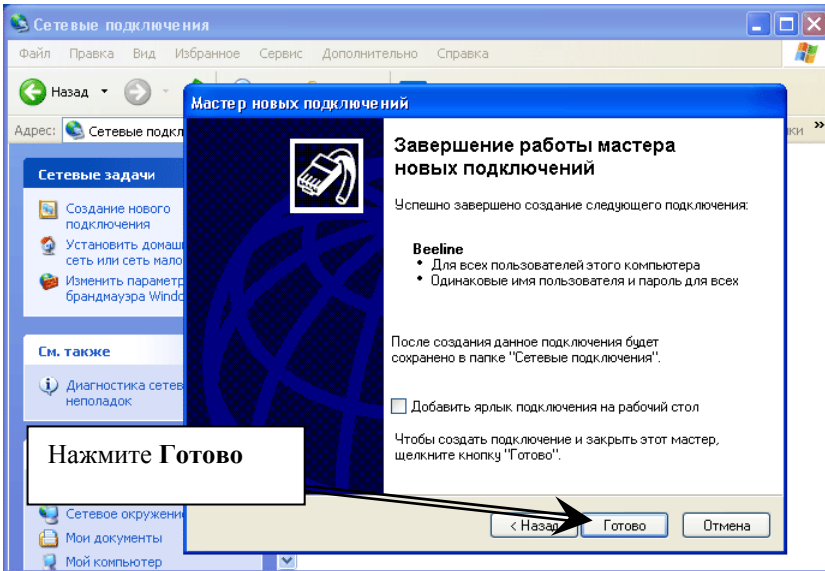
Сетевые подключения

Файл Правка Вид Избранное Сервис Дополнительно Справка

Назад

Адрес: Сетевые подкл

ки

Сетевые задачи

Создание нового подключения

Установить домаш сеть или сеть мало

Изменить параметр брандмауэра Windo

См. также

Диагностика сетев неполадок

Сетевое окружени

Мои документы

Мой компьютер

Мастер новых подключений

Завершение работы мастера новых подключений

Успешно завершено создание следующего подключения:

Beeline
• Для всех пользователей этого компьютера
• Одинаковые имя пользователя и пароль для всех

После создания данное подключение будет сохранено в папке "Сетевые подключения".

Добавить ярлык подключения на рабочий стол

Чтобы создать подключение и закрыть этот мастер, щелкните кнопку "Готово".

< Назад

Готово

Отмена

Нажмите **Готово**